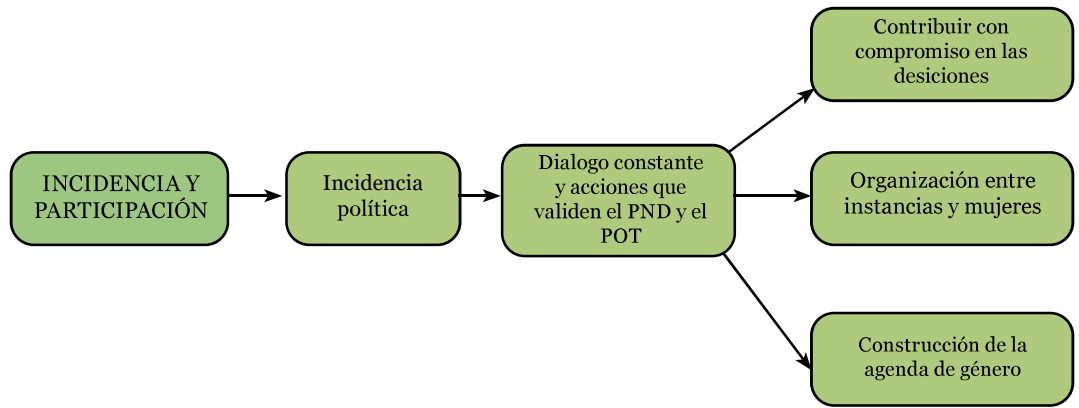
INCIDENCIA Y PARTICIPACIÓN

Incidencia política

Dialogo constante y acciones que validen el PND y el POT

Contribuir con compromiso en las desiciones

Organización entre instancias y mujeres

Construcción de la agenda de género